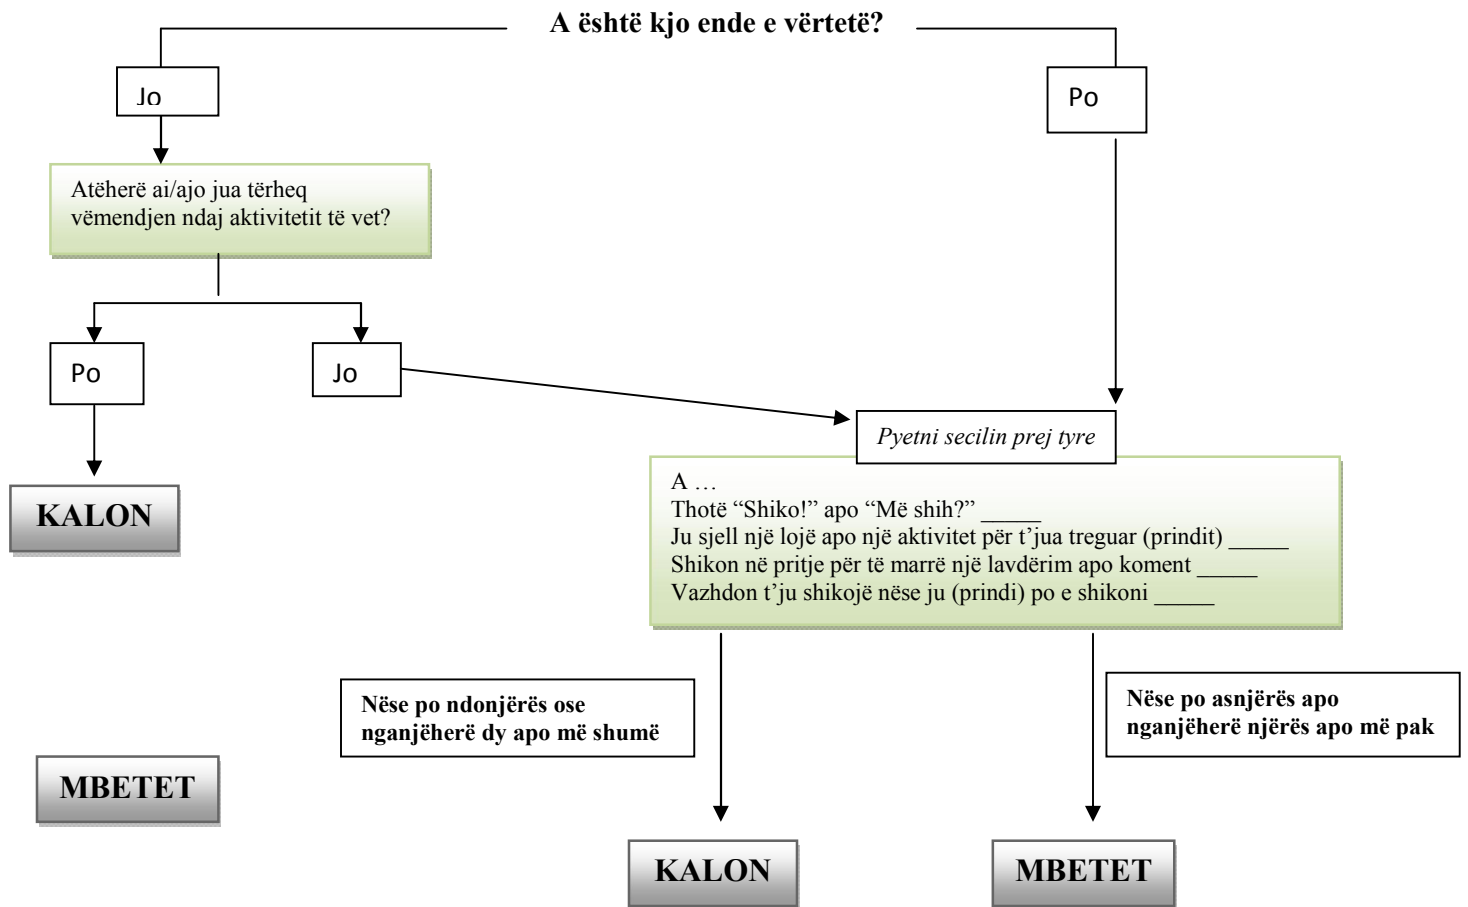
A është kjo ende e vërtetë?

Jo

Po

Atëherë ai/ajo jua tërheq vëmendjen ndaj aktivitetit të vet?

Po

Jo

KALON

Pyetni secilin prej tyre

A …
Thotë “Shiko!” apo “Më shih?” _____
Ju sjell një lojë apo një aktivitet për t’jua treguar (prindit) _____
Shikon në pritje për të marrë një lavdërim apo koment _____
Vazhdon t’ju shikojë nëse ju (prindi) po e shikoni _____

Nëse po ndonjërës ose nganjëherë dy apo më shumë

Nëse po asnjërës apo nganjëherë njërës apo më pak

MBETET

KALON

MBETET